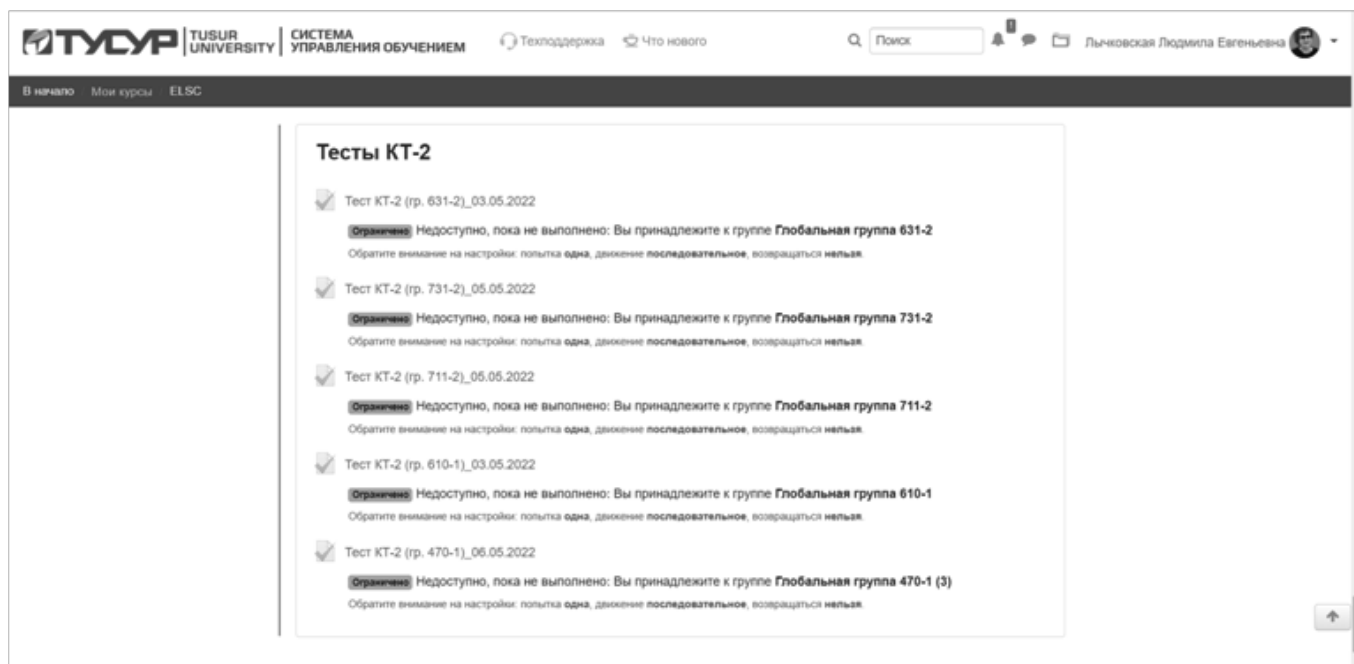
ТУСУР | TUSUR UNIVERSITY | СИСТЕМА УПРАВЛЕНИЯ ОБУЧЕНИЕМ

Техподдержка Что нового

Поиск

Лычковская Людмила Евгеньевна

В начало Мои курсы ELSC

Тесты КТ-2

Тест КТ-2 (гр. 631-2)_03.05.2022

Ограничено Недоступно, пока не выполнено: Вы принадлежите к группе **Глобальная группа 631-2**

Обратите внимание на настройки: попытка **одна**, движение **последовательное**, возвращаться **нельзя**.

Тест КТ-2 (гр. 731-2)_05.05.2022

Ограничено Недоступно, пока не выполнено: Вы принадлежите к группе **Глобальная группа 731-2**

Обратите внимание на настройки: попытка **одна**, движение **последовательное**, возвращаться **нельзя**.

Тест КТ-2 (гр. 711-2)_05.05.2022

Ограничено Недоступно, пока не выполнено: Вы принадлежите к группе **Глобальная группа 711-2**

Обратите внимание на настройки: попытка **одна**, движение **последовательное**, возвращаться **нельзя**.

Тест КТ-2 (гр. 610-1)_03.05.2022

Ограничено Недоступно, пока не выполнено: Вы принадлежите к группе **Глобальная группа 610-1**

Обратите внимание на настройки: попытка **одна**, движение **последовательное**, возвращаться **нельзя**.

Тест КТ-2 (гр. 470-1)_06.05.2022

Ограничено Недоступно, пока не выполнено: Вы принадлежите к группе **Глобальная группа 470-1 (3)**

Обратите внимание на настройки: попытка **одна**, движение **последовательное**, возвращаться **нельзя**.